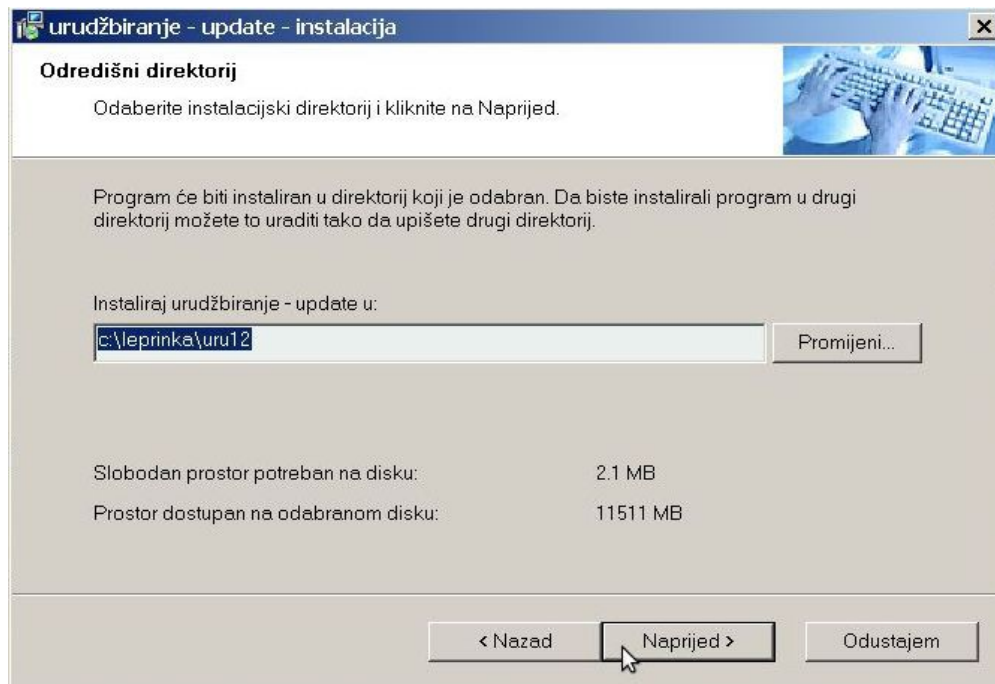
urudžbiranje - update - instalacija

×

Odredišni direktorij

Odaberite instalacijski direktorij i kliknite na Naprijed.

Program će biti instaliran u direktorij koji je odabran. Da biste instalirali program u drugi direktorij možete to uraditi tako da upišete drugi direktorij.

Instaliraj urudžbiranje - update u:

c:\leprinka\uru12

Promijeni...

Slobodan prostor potreban na disku: 2.1 MB

Prostor dostupan na odabranom disku: 11511 MB

< Nazad

Naprijed >

Odustajem